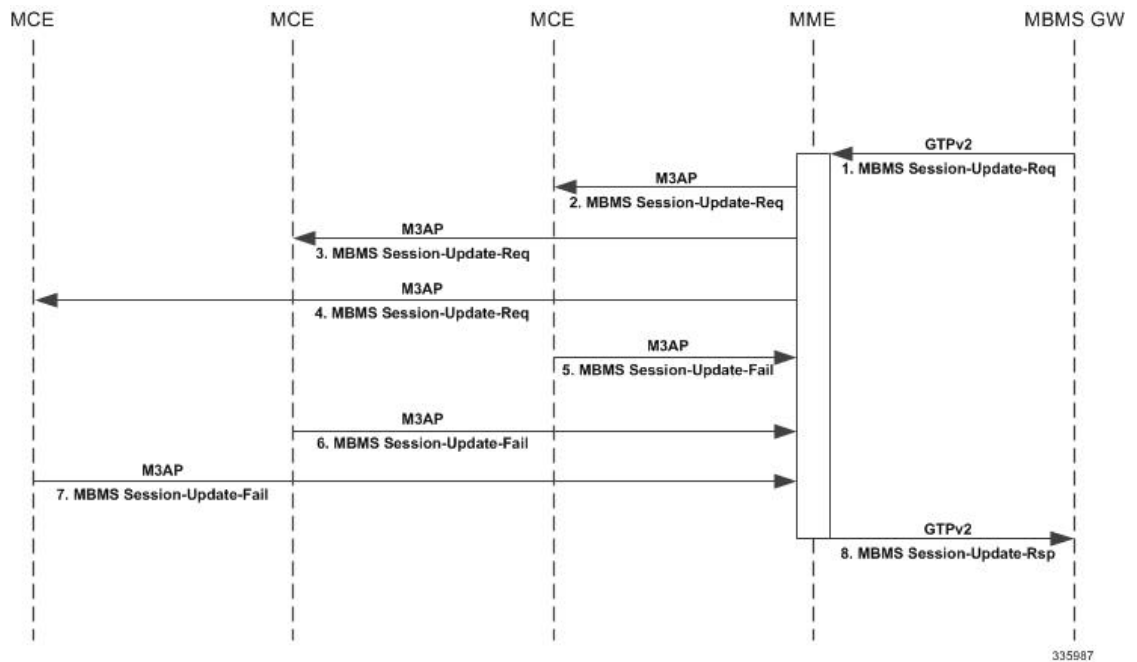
MCE MCE MCE MME MBMS GW

GTPv2
1. MBMS Session-Update-Req

M3AP
2. MBMS Session-Update-Req

M3AP
3. MBMS Session-Update-Req

M3AP
4. MBMS Session-Update-Req

M3AP
5. MBMS Session-Update-Fail

M3AP
6. MBMS Session-Update-Fail

M3AP
7. MBMS Session-Update-Fail

GTPv2
8. MBMS Session-Update-Rsp

335987